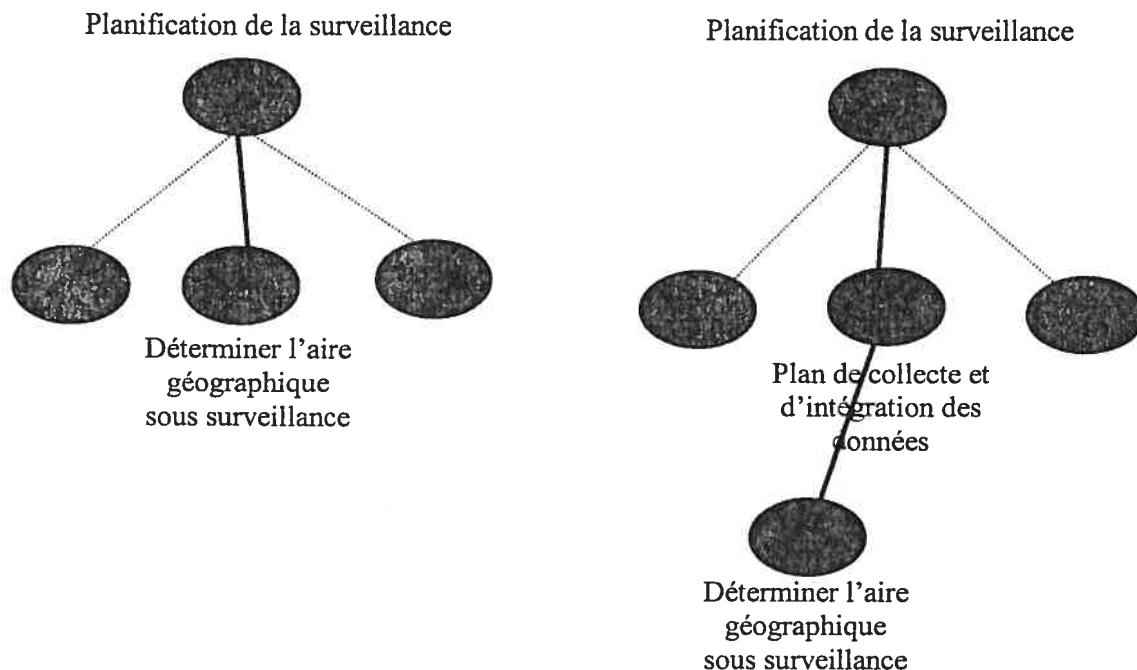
Planification de la surveillance

Déterminer l'aire géographique sous surveillance

Planification de la surveillance

Plan de collecte et d'intégration des données

Déterminer l'aire géographique sous surveillance